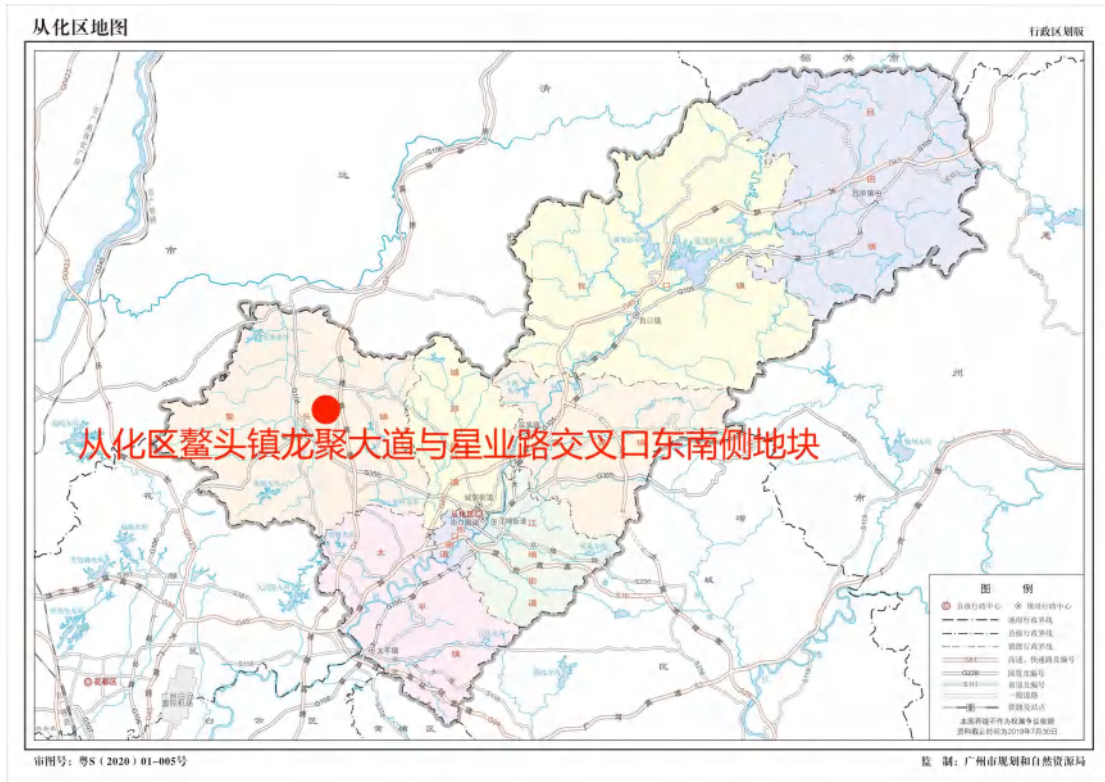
从化区地图

行政区划版

从化区鳌头镇龙聚大道与星业路交叉口东南侧地块

图 例

区级行政中心

镇级行政中心

地级行政界线

县级行政界线

镇级行政界线

高速、快速路及编号

国道及编号

省道及编号

一般道路

铁路及站点

本图界线不作为权属争议依据
资料截止时间为2019年7月30日

审图号：粤S（2020）01-005号

监 制：广州市规划和自然资源局